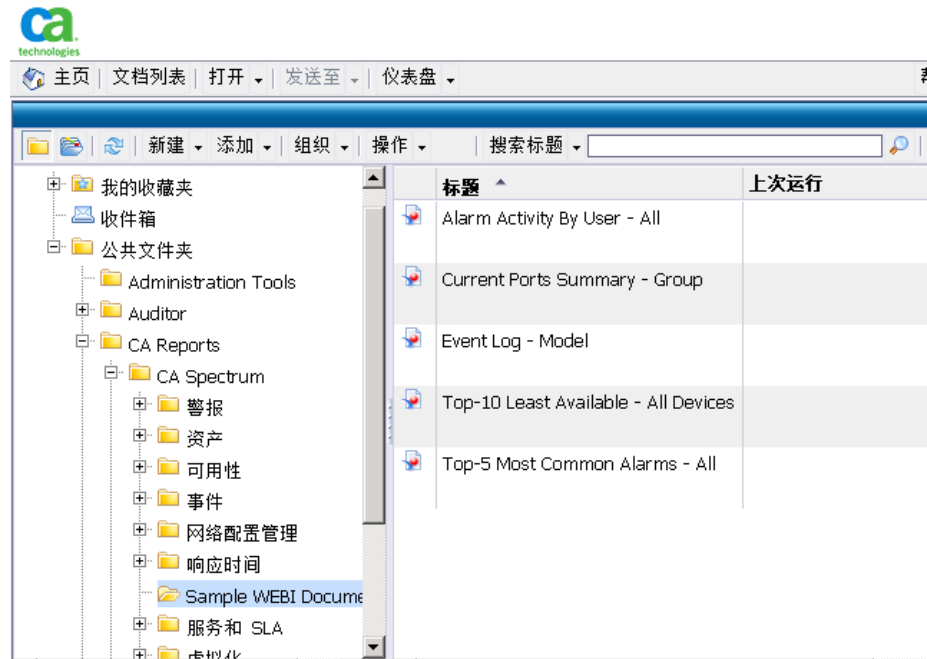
ca
technologies

主页 | 文档列表 | 打开 | 发送至 | 仪表盘

新建 添加 组织 操作 搜索标题

我的收藏夹
收件箱
公共文件夹
Administration Tools
Auditor
CA Reports
CA Spectrum
警报
资产
可用性
事件
网络配置管理
响应时间
Sample WEBI Docume
服务和 SLA
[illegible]

| 标题 | 上次运行 |
|---|---|
| Alarm Activity By User - All | |
| Current Ports Summary - Group | |
| Event Log - Model | |
| Top-10 Least Available - All Devices | |
| Top-5 Most Common Alarms - All | |